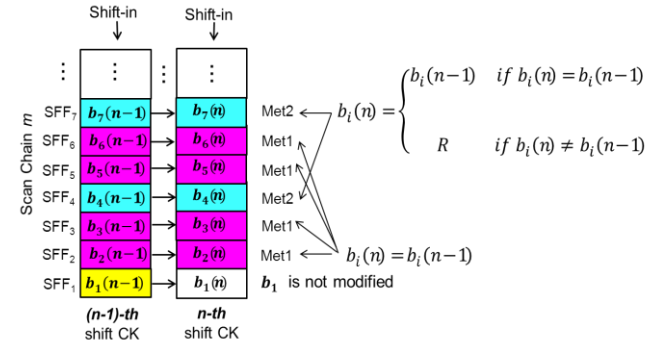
Shift-in
Shift-in

Scan Chain $m$

SFF$_7$ $b_7(n-1)$ → $b_7(n)$ Met2
SFF$_6$ $b_6(n-1)$ → $b_6(n)$ Met1
SFF$_5$ $b_5(n-1)$ → $b_5(n)$ Met1
SFF$_4$ $b_4(n-1)$ → $b_4(n)$ Met2
SFF$_3$ $b_3(n-1)$ → $b_3(n)$ Met1
SFF$_2$ $b_2(n-1)$ → $b_2(n)$ Met1
SFF$_1$ $b_1(n-1)$ → $b_1(n)$ $b_1$ is not modified

$b_i(n) = \begin{cases} b_i(n-1) & if\ b_i(n) = b_i(n-1) \\ R & if\ b_i(n) \neq b_i(n-1) \end{cases}$

$b_i(n) = b_i(n-1)$

(n-1)-th shift CK
n-th shift CK